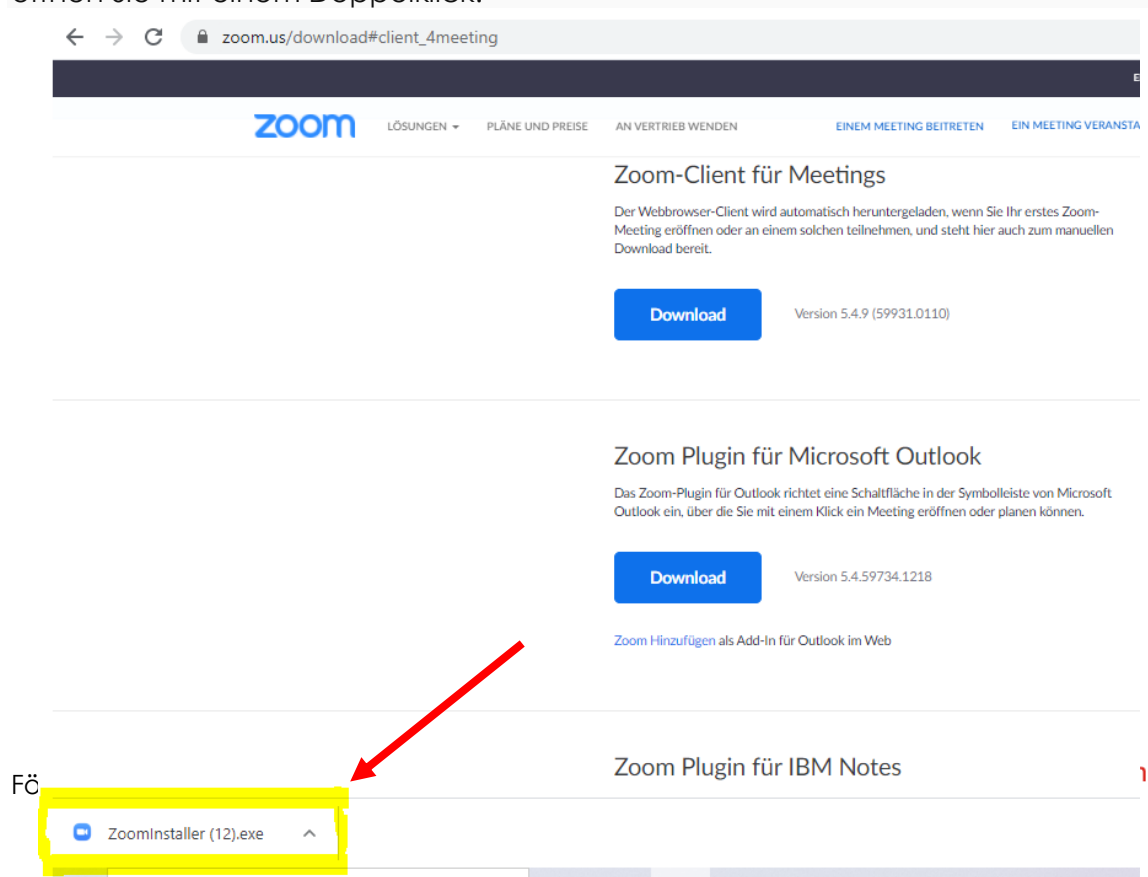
zoom.us/download#client_4meeting

zoom LÖSUNGEN PLÄNE UND PREISE AN VERTRIEB WENDEN EINEM MEETING BEITRETEN EIN MEETING VERANSTA

Zoom-Client für Meetings

Der Webbrowser-Client wird automatisch heruntergeladen, wenn Sie Ihr erstes Zoom-Meeting eröffnen oder an einem solchen teilnehmen, und steht hier auch zum manuellen Download bereit.

Download

Version 5.4.9 (59931.0110)

Zoom Plugin für Microsoft Outlook

Das Zoom-Plugin für Outlook richtet eine Schaltfläche in der Symbolleiste von Microsoft Outlook ein, über die Sie mit einem Klick ein Meeting eröffnen oder planen können.

Download

Version 5.4.59734.1218

Zoom Hinzufügen als Add-In für Outlook im Web

Zoom Plugin für IBM Notes

Fö

ZoomInstaller (12).exe